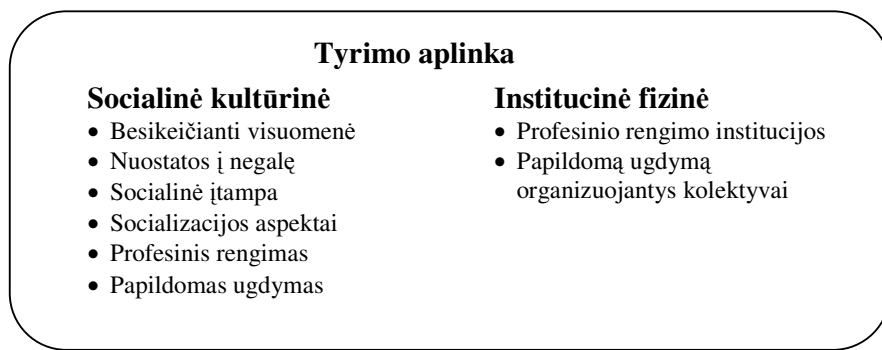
Tyrimo aplinka

Socialinė kultūrinė
• Besikeičianti visuomenė
• Nuostatos į negalę
• Socialinė įtampa
• Socializacijos aspektai
• Profesinis rengimas
• Papildomas ugdymas

Institucinė fizinė
• Profesinio rengimo institucijos
• Papildomą ugdymą organizuojantys kolektyvai